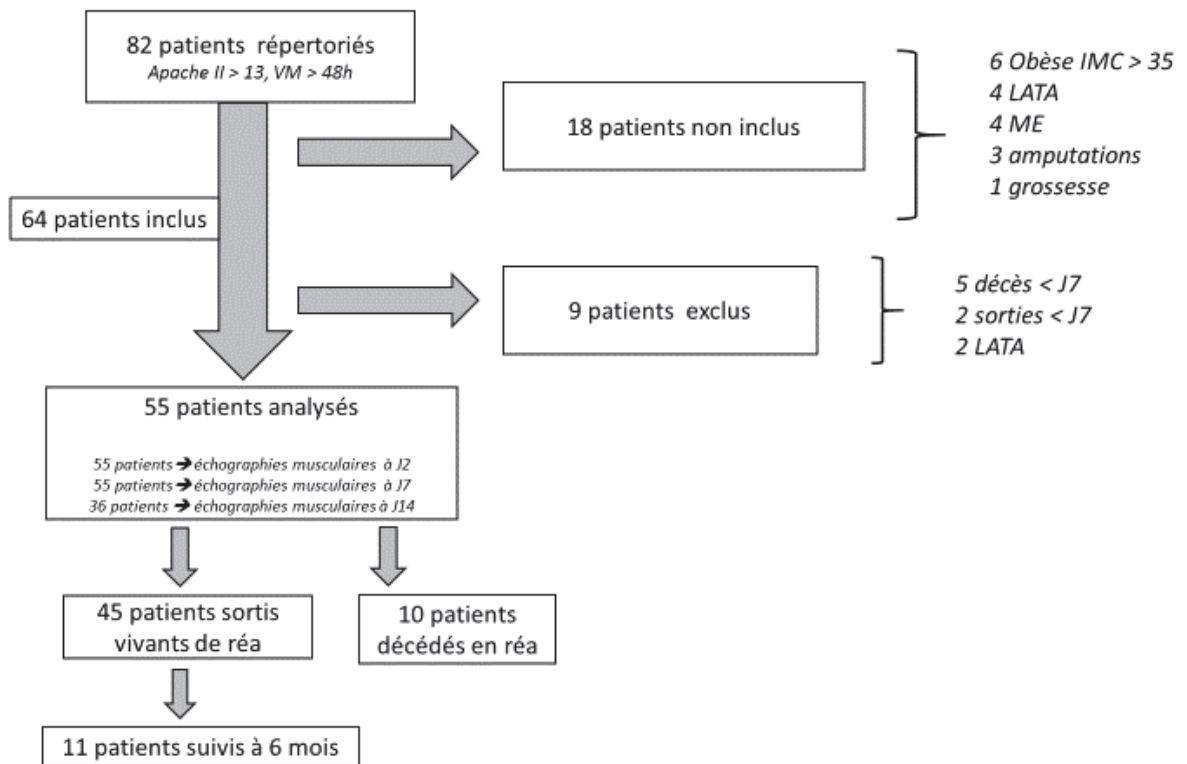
82 patients répertoriés
Apache II > 13, VM > 48h

18 patients non inclus

6 Obèse IMC > 35
4 LATA
4 ME
3 amputations
1 grossesse

64 patients inclus

9 patients exclus

5 décès < J7
2 sorties < J7
2 LATA

55 patients analysés

55 patients ➔ échographies musculaires à J2
55 patients ➔ échographies musculaires à J7
36 patients ➔ échographies musculaires à J14

45 patients sortis vivants de réa

10 patients décédés en réa

11 patients suivis à 6 mois